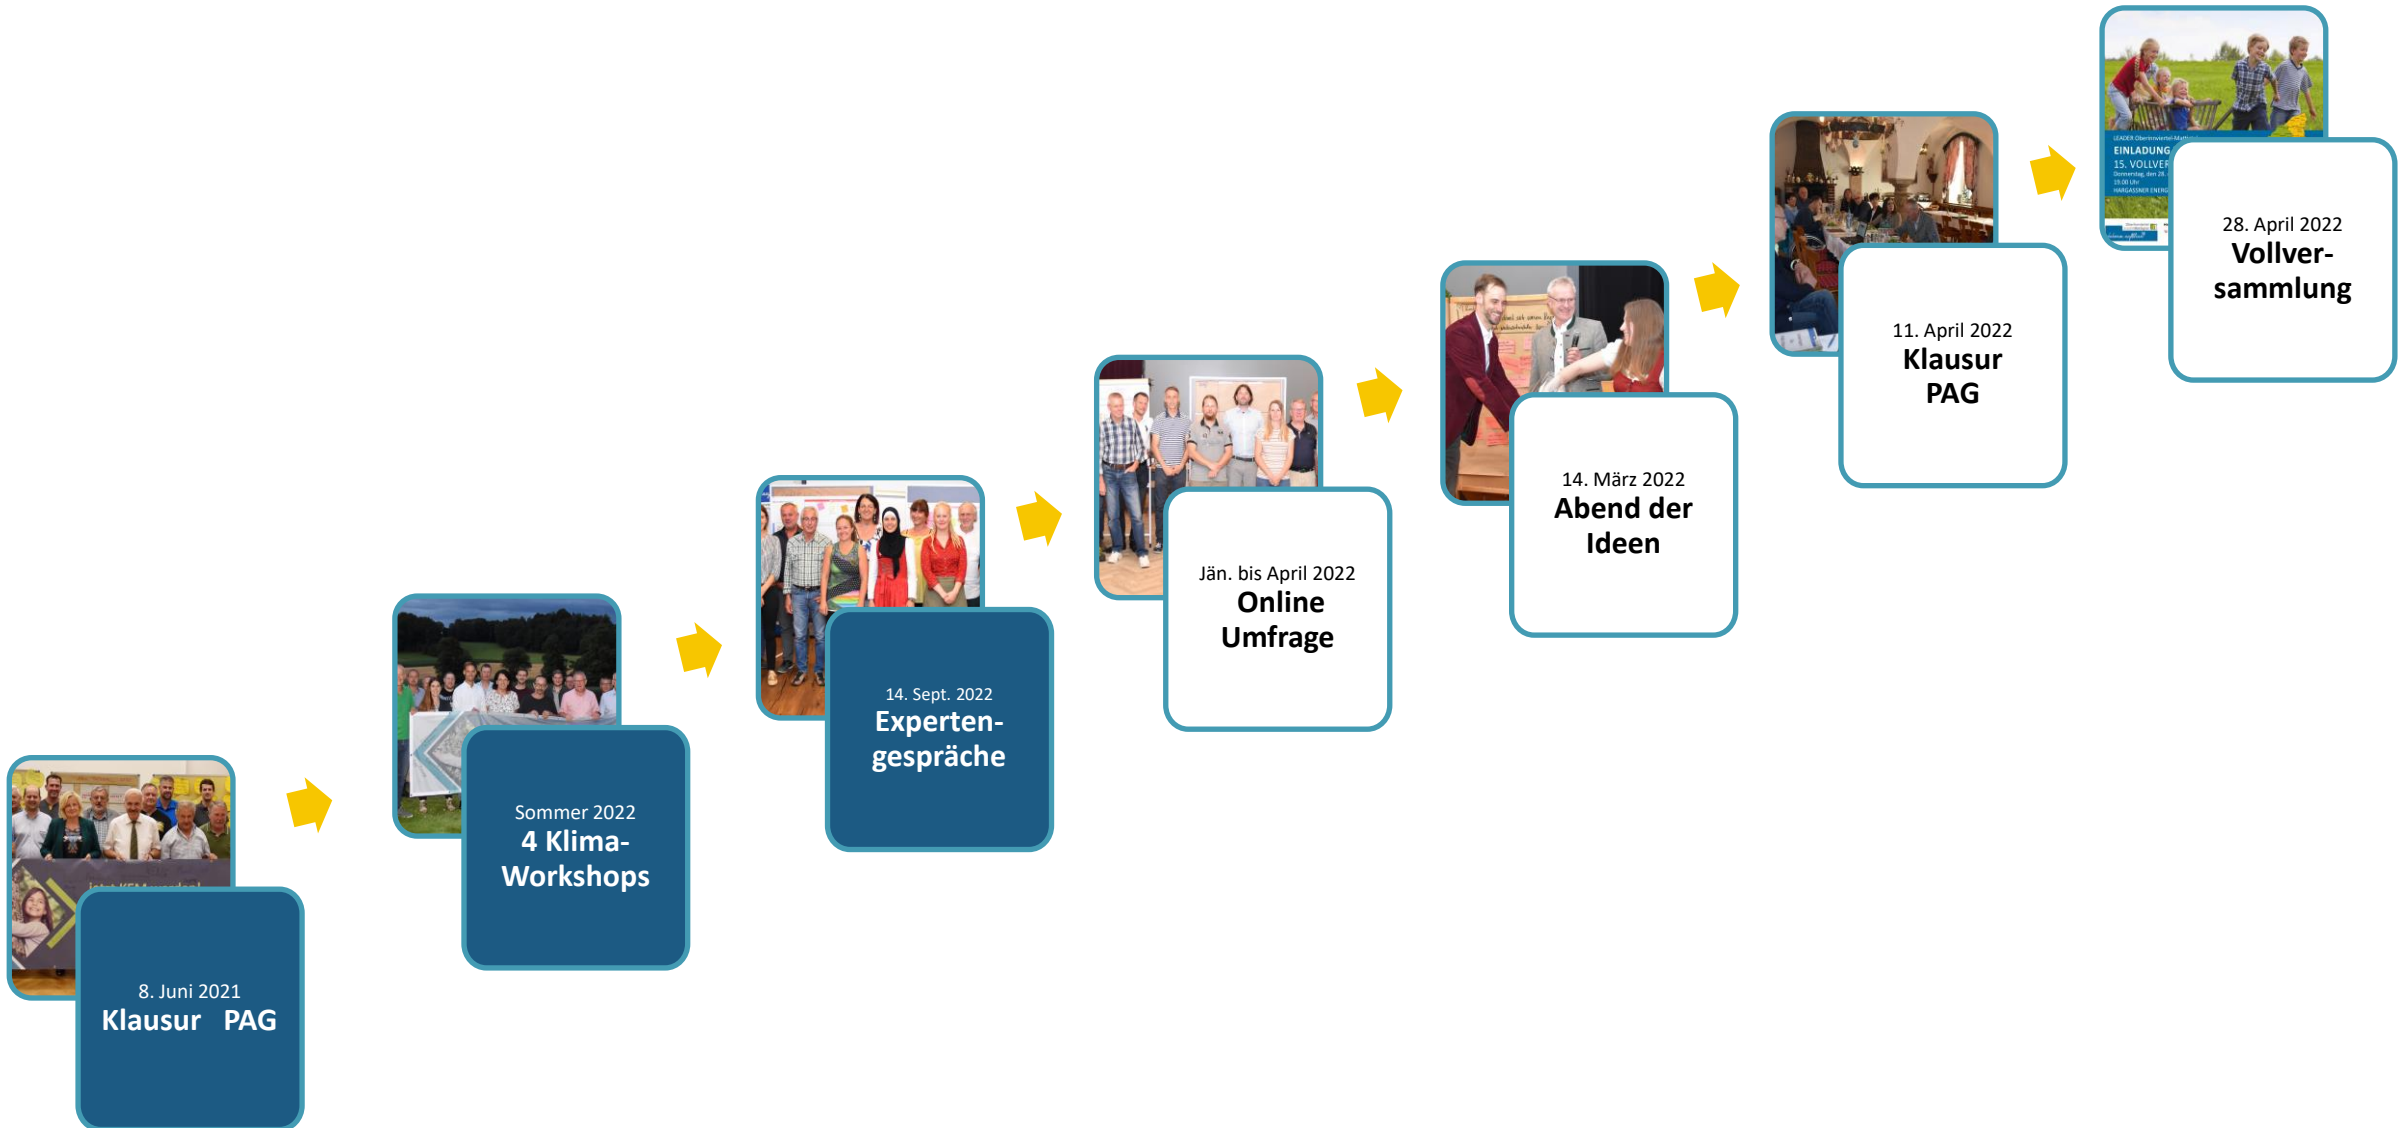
8. Juni 2021
Klausur PAG

Sommer 2022
4 Klima-Workshops

14. Sept. 2022
Experten-gespräche

Jän. bis April 2022
Online Umfrage

14. März 2022
Abend der Ideen

11. April 2022
Klausur PAG

EINLADUNG
15. VOLLVER

28. April 2022
Vollver-sammlung